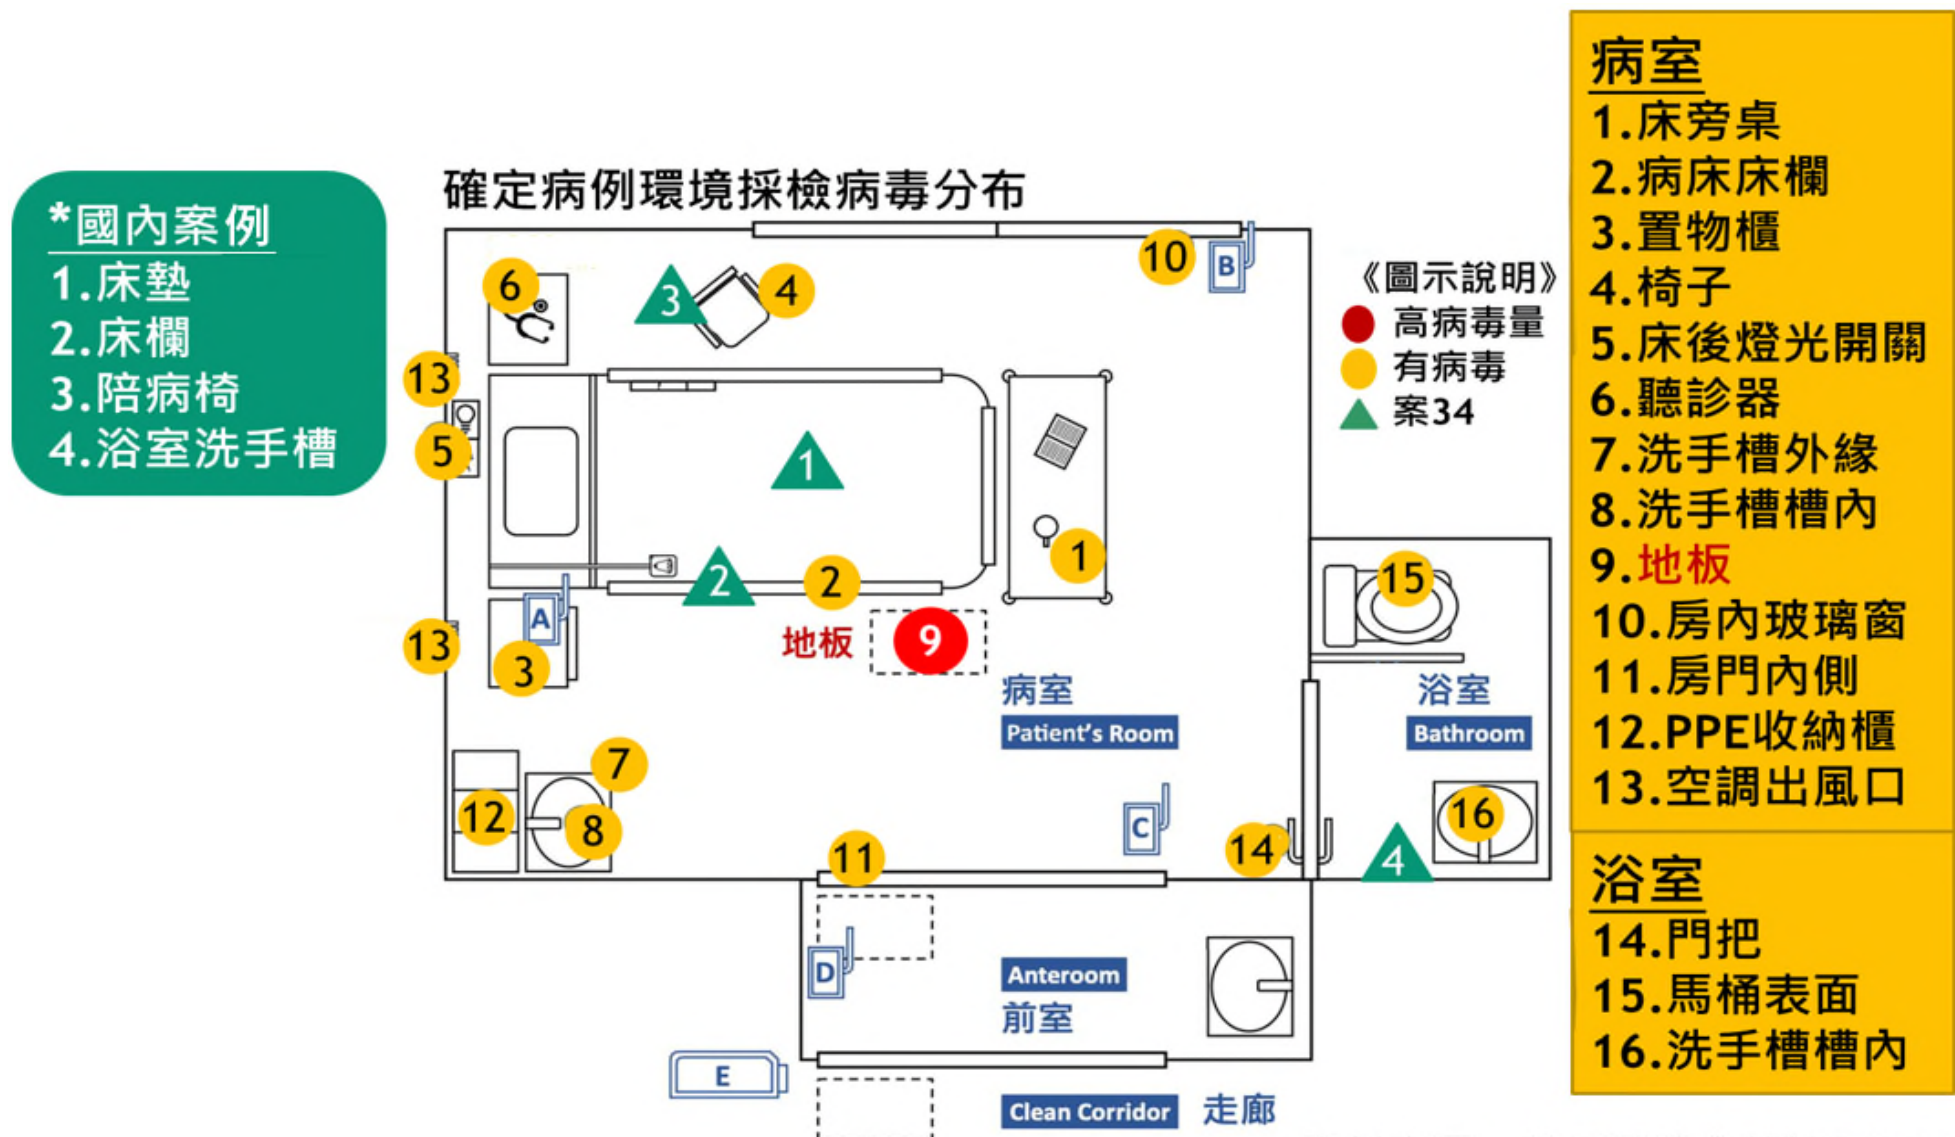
*國內案例
1.床墊
2.床欄
3.陪病椅
4.浴室洗手槽

確定病例環境採檢病毒分布

6
3
4
10
B
13
5
1
2
1
2
A
13
3
地板
9
7
12
8
11
C
14
4
16
15
D
E

《圖示說明》
高病毒量
有病毒
案34

病室
Patient's Room
浴室
Bathroom
Anteroom
前室
Clean Corridor
走廊

病室
1.床旁桌
2.病床床欄
3.置物櫃
4.椅子
5.床後燈光開關
6.聽診器
7.洗手槽外緣
8.洗手槽槽內
9.地板
10.房內玻璃窗
11.房門內側
12.PPE收納櫃
13.空調出風口

浴室
14.門把
15.馬桶表面
16.洗手槽槽內